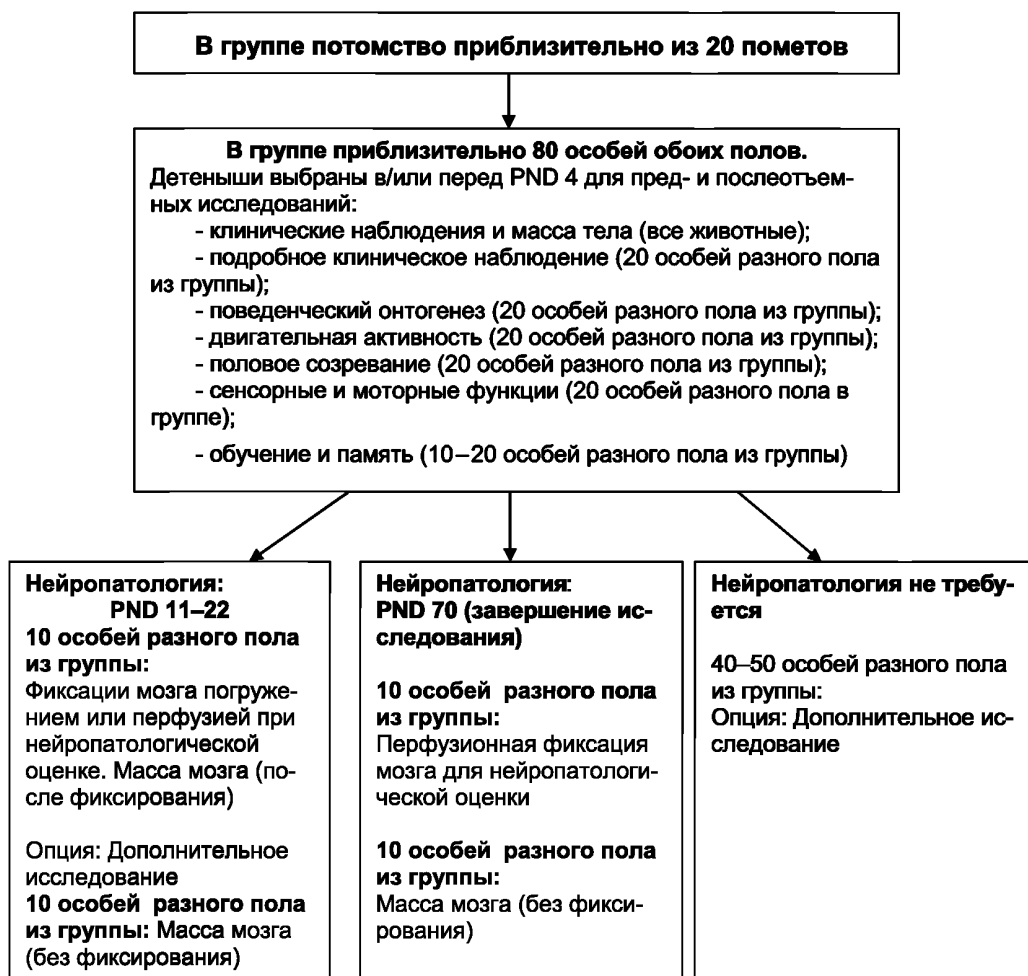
В группе потомство приблизительно из 20 пометов

В группе приблизительно 80 особей обоих полов.
Детеныши выбраны в/или перед PND 4 для пред- и послеотъемных исследований:
- клинические наблюдения и масса тела (все животные);
- подробное клиническое наблюдение (20 особей разного пола из группы);
- поведенческий онтогенез (20 особей разного пола из группы);
- двигательная активность (20 особей разного пола из группы);
- половое созревание (20 особей разного пола из группы);
- сенсорные и моторные функции (20 особей разного пола в группе);
- обучение и память (10–20 особей разного пола из группы)

Нейропатология:
PND 11–22
10 особей разного пола из группы:
Фиксации мозга погружением или перфузией при нейропатологической оценке. Масса мозга (после фиксирования)

Опция: Дополнительное исследование
10 особей разного пола из группы: Масса мозга (без фиксирования)

Нейропатология:
PND 70 (завершение исследования)

10 особей разного пола из группы:
Перфузионная фиксация мозга для нейропатологической оценки

10 особей разного пола из группы:
Масса мозга (без фиксирования)

Нейропатология не требуется

40–50 особей разного пола из группы:
Опция: Дополнительное исследование